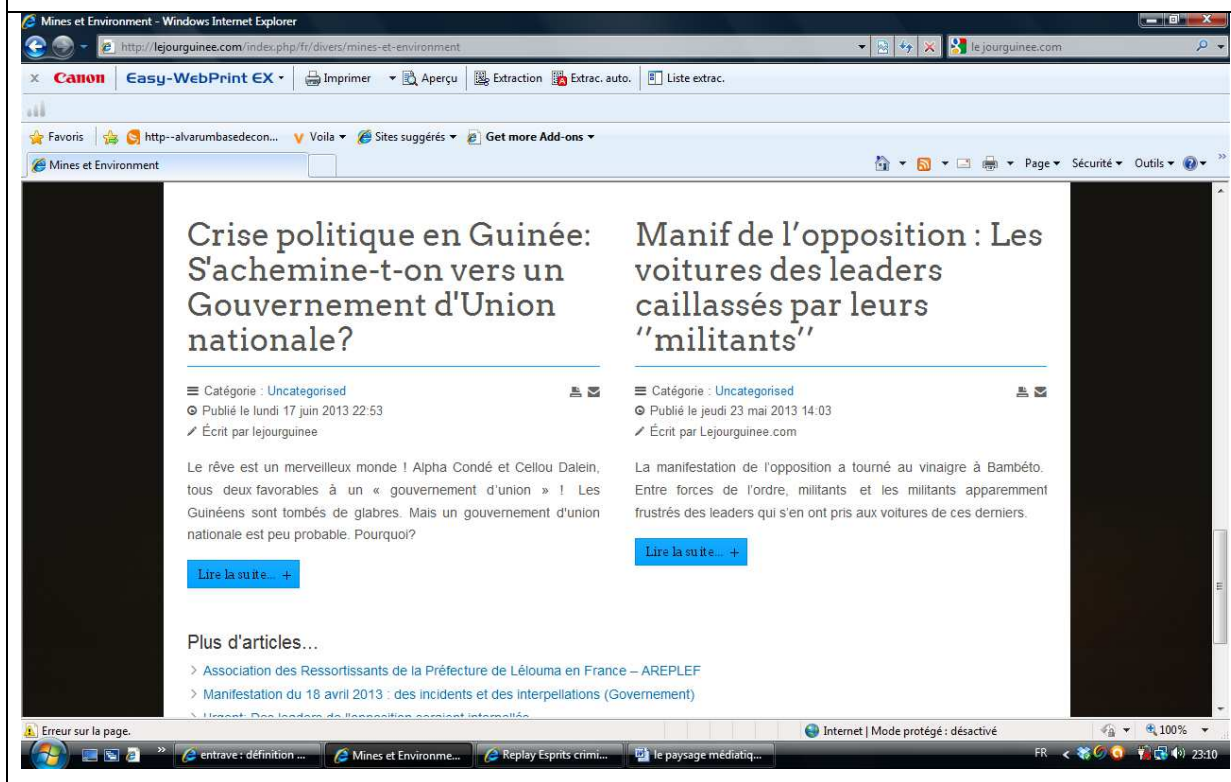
Mines et Environment - Windows Internet Explorer

http://lejourguinee.com/index.php/fr/divers/mines-et-environment

le jourguinee.com

Canon Easy-WebPrint EX Imprimer Aperçu Extraction Extrac. auto. Liste extrac.

Favoris http--alvarumbasedecon... Voila Sites suggérés Get more Add-ons

Mines et Environment

Page Sécurité Outils

Crise politique en Guinée: S'achemine-t-on vers un Gouvernement d'Union nationale?

Catégorie : Uncategorised
Publié le lundi 17 juin 2013 22:53
Écrit par lejourguinee

Le rêve est un merveilleux monde ! Alpha Condé et Cellou Dalein, tous deux favorables à un « gouvernement d'union » ! Les Guinéens sont tombés de glabres. Mais un gouvernement d'union nationale est peu probable. Pourquoi?

Lire la suite... +

Manif de l'opposition : Les voitures des leaders caillassés par leurs ''militants''

Catégorie : Uncategorised
Publié le jeudi 23 mai 2013 14:03
Écrit par Lejourguinee.com

La manifestation de l'opposition a tourné au vinaigre à Bambéto. Entre forces de l'ordre, militants et les militants apparemment frustrés des leaders qui s'en ont pris aux voitures de ces derniers.

Lire la suite... +

Plus d'articles...

Association des Ressortissants de la Préfecture de Lélouma en France – AREPLEF
Manifestation du 18 avril 2013 : des incidents et des interpellations (Government)
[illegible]

Erreur sur la page.

Internet | Mode protégé : désactivé

100%

entrave : définition ...

Mines et Environme...

Replay Esprits crimi...

le paysage médiatiq...

FR

23:10